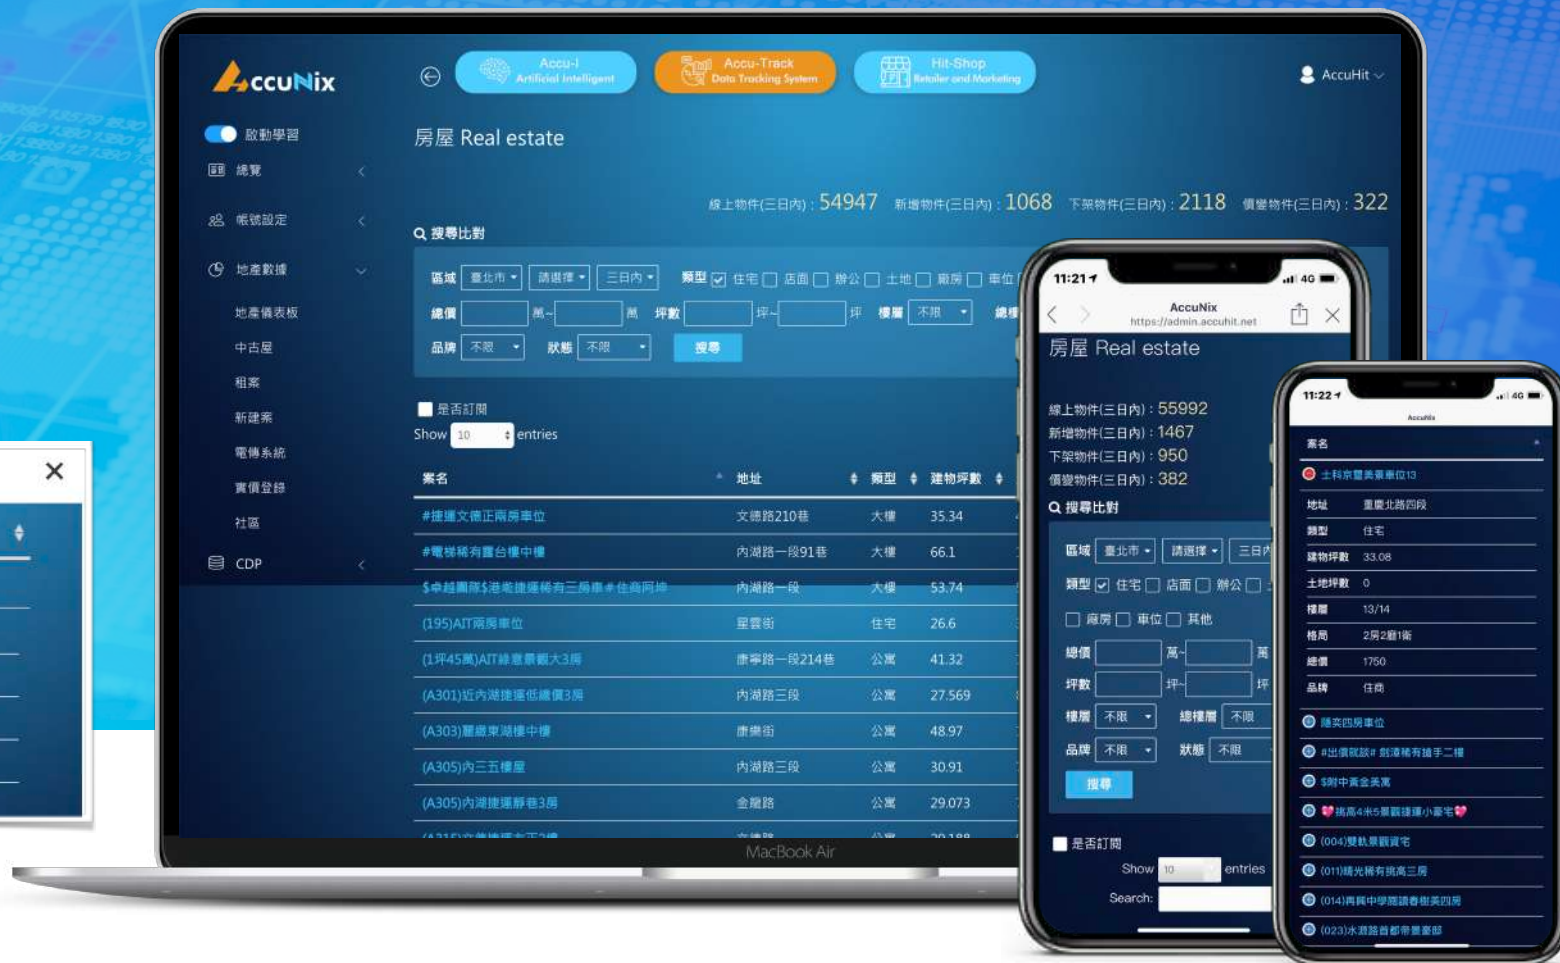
AccuNix

Accu-I Artificial Intelligent
Accu-Track Data Tracking System
Hit-Shop Retailer and Marketing
AccuHit

啟動學習
總覽
帳號設定
地產數據
地產儀表板
中古屋
租案
新建案
電傳系統
實價登錄
社區
CDP

房屋 Real estate

線上物件(三日內) : 54947 新增物件(三日內) : 1068 下架物件(三日內) : 2118 價變物件(三日內) : 322

搜尋比對

區域 臺北市 請選擇 三日內 類型 住宅 店面 辦公 土地 廠房 車位
總價 萬~ 萬 坪數 坪~ 坪 樓層 不限 總樓
品牌 不限 狀態 不限 搜尋

是否訂閱
Show 10 entries

| 案名 | 地址 | 類型 | 建物坪數 |
|---|---|---|---|
| #捷運文德正兩房車位 | 文德路210巷 | 大樓 | 35.34 |
| #電梯稀有置台樓中樓 | 內湖路一段91巷 | 大樓 | 66.1 |
| $卓越國際$港墘捷運稀有三房車＃住商阿坤 | 內湖路一段 | 大樓 | 53.74 |
| (195)AIT兩房車位 | 星雲街 | 住宅 | 26.6 |
| (1坪45萬)AIT綠意景觀大3房 | 康寧路一段214巷 | 公寓 | 41.32 |
| (A301)近內湖捷運低總價3房 | 內湖路三段 | 公寓 | 27.569 |
| (A303)麗盛東湖樓中樓 | 康樂街 | 公寓 | 48.97 |
| (A305)內三五樓屋 | 內湖路三段 | 公寓 | 30.91 |
| (A305)內湖捷運靜巷3房 | 金龍路 | 公寓 | 29.073 |

MacBook Air

11:21
AccuNix
https://admin.accuhit.net
房屋 Real estate
線上物件(三日內) : 55992
新增物件(三日內) : 1467
下架物件(三日內) : 950
價變物件(三日內) : 382
搜尋比對
區域 臺北市 請選擇 三日內
類型 住宅 店面 辦公
廠房 車位 其他
總價 萬~ 萬
坪數 坪~ 坪
樓層 不限 總樓層 不限
品牌 不限 狀態 不限
搜尋
是否訂閱
Show 10 entries
Search:

11:22
AccuNix
案名
土科京豐美景車位13
地址 重慶北路四段
類型 住宅
建物坪數 33.08
土地坪數 0
樓層 13/14
格局 2房2廳1衛
總價 1750
品牌 住商
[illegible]
#出價就談# 劍潭稀有搶手二樓
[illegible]
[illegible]
(004)雙軌景觀資宅
(011)精光稀有挑高三房
(014)再興中學國語春街美四房
(023)水源路首都帶景豪邸